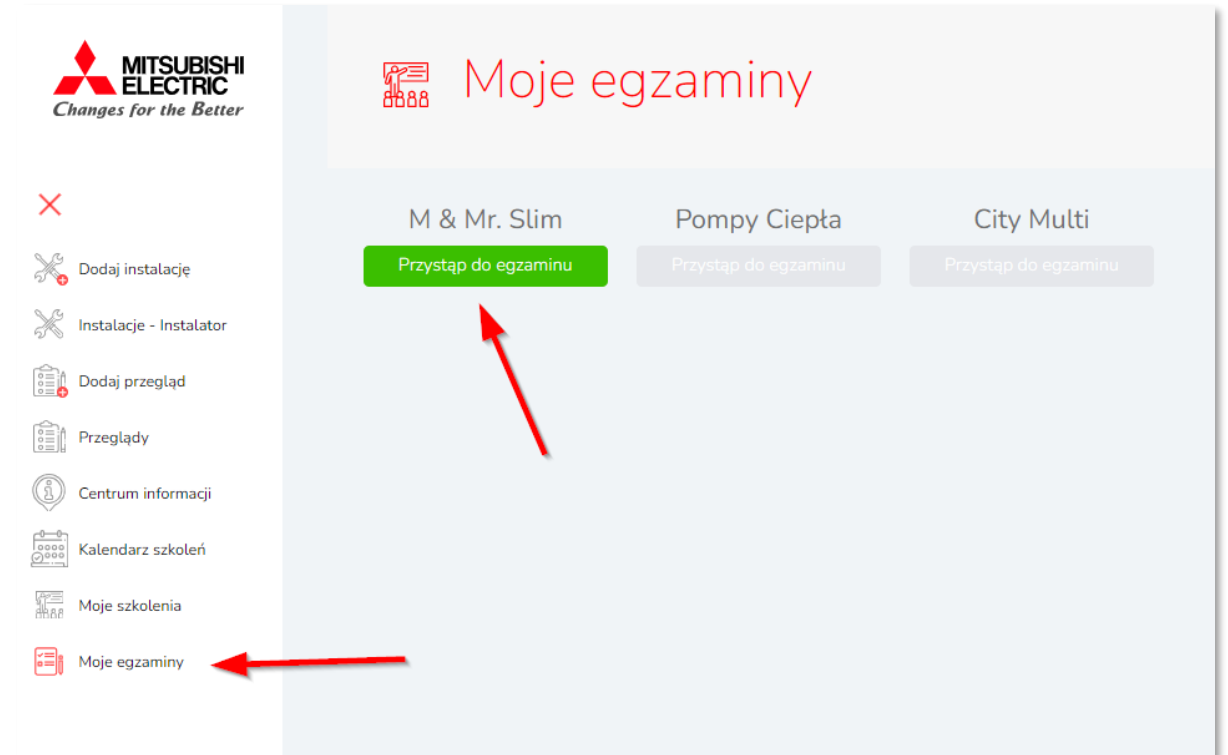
MITSUBISHI ELECTRIC
Changes for the Better

Moje egzaminy

Dodaj instalację
Instalacje - Instalator
Dodaj przegląd
Przeglądy
Centrum informacji
Kalendarz szkoleń
Moje szkolenia
Moje egzaminy

M & Mr. Slim
Przystąp do egzaminu

Pompy Ciepła
Przystąp do egzaminu

City Multi
Przystąp do egzaminu